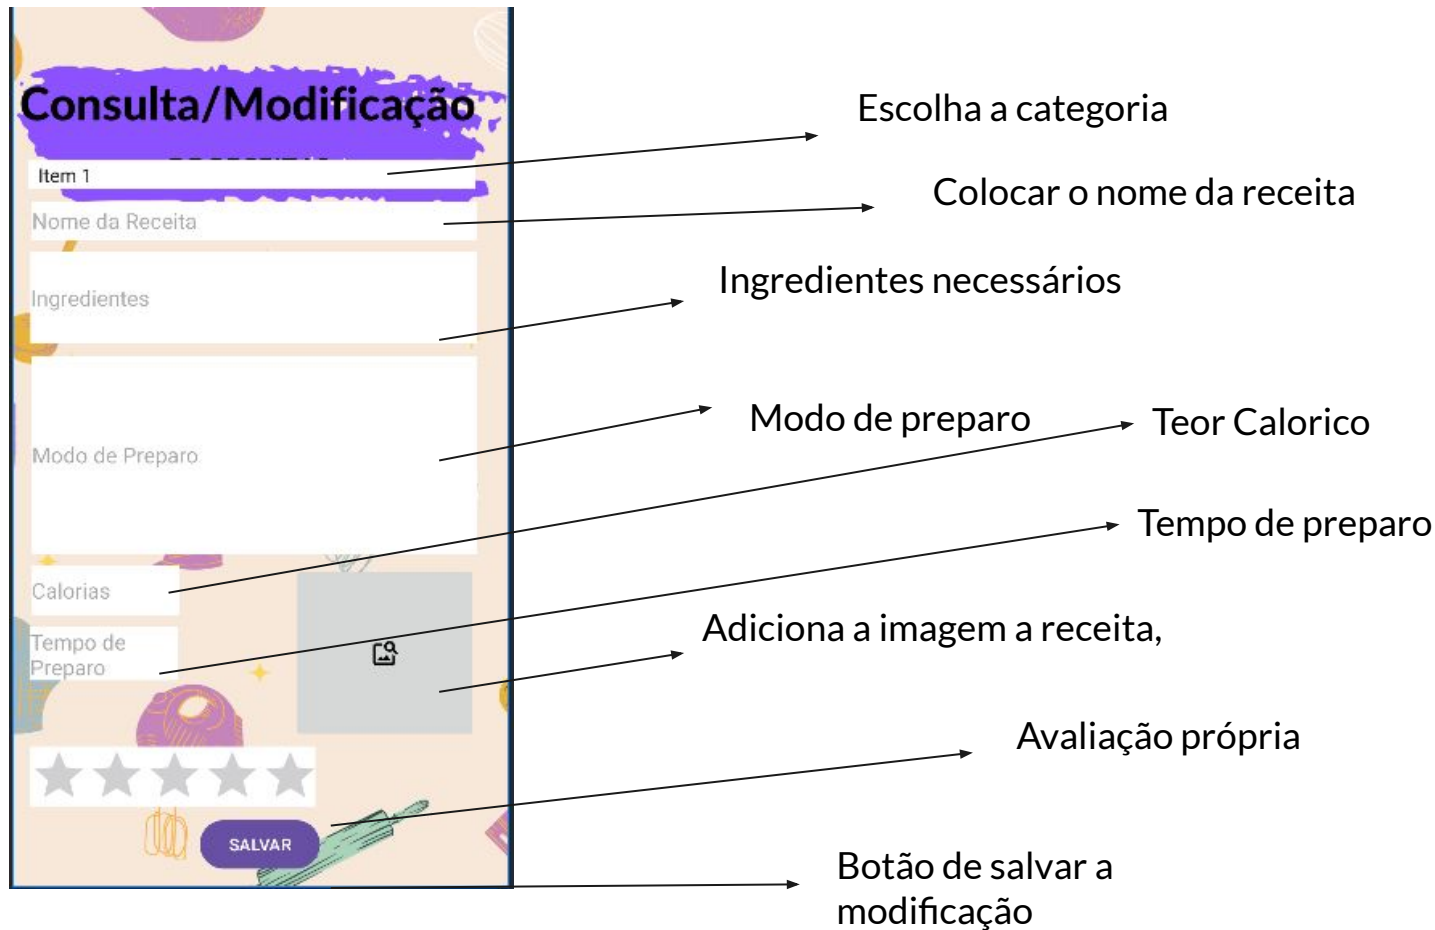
Consulta/Modificação

Item 1

Nome da Receita

Ingredientes

Modo de Preparo

Calorias

Tempo de Preparo

SALVAR

Escolha a categoria

Colocar o nome da receita

Ingredientes necessários

Modo de preparo

Teor Calorico

Tempo de preparo

Adiciona a imagem a receita,

Avaliação própria

Botão de salvar a modificação